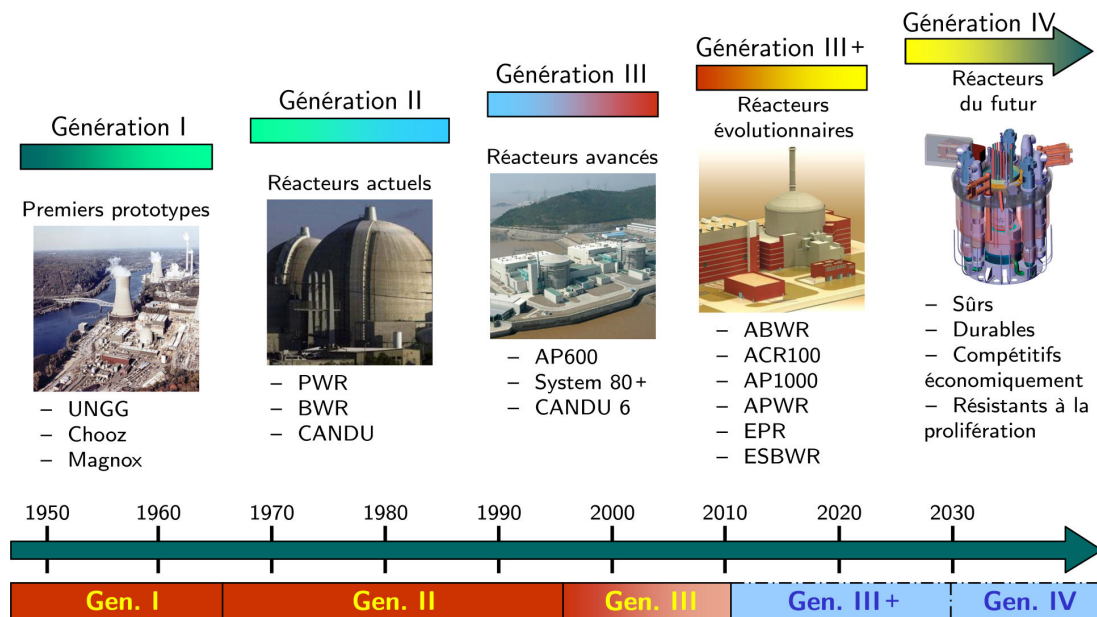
Génération I

Premiers prototypes

– UNGG
– Chooz
– Magnox

Génération II

Réacteurs actuels

– PWR
– BWR
– CANDU

Génération III

Réacteurs avancés

– AP600
– System 80+
– CANDU 6

Génération III+

Réacteurs évolutionnaires

– ABWR
– ACR100
– AP1000
– APWR
– EPR
– ESBWR

Génération IV

Réacteurs du futur

– Sûrs
– Durables
– Compétitifs économiquement
– Résistants à la prolifération

1950 1960 1970 1980 1990 2000 2010 2020 2030

Gen. I | Gen. II | Gen. III | Gen. III+ | Gen. IV